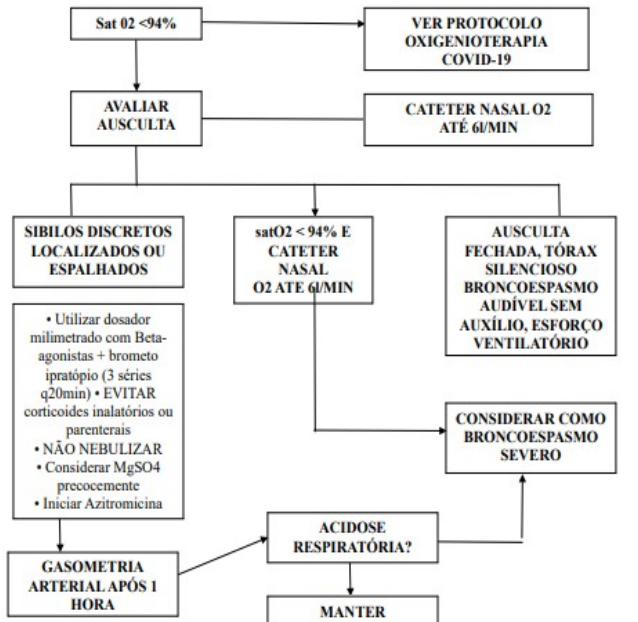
Sat 02 <94%

VER PROTOCOLO OXIGENIOTERAPIA COVID-19

AVALIAR AUSCULTA

CATETER NASAL O2 ATÉ 6l/MIN

SIBILOS DISCRETOS LOCALIZADOS OU ESPALHADOS

satO2 < 94% E CATETER NASAL O2 ATE 6l/MIN

AUSCULTA FECHADA, TÓRAX SILENCIOSO BRONCOESPASMO AUDÍVEL SEM AUXÍLIO, ESFORÇO VENTILATÓRIO

• Utilizar dosador milimetrado com Beta-agonistas + brometo ipratópio (3 séries q20min) • EVITAR corticoides inalatórios ou parenterais
• NÃO NEBULIZAR
• Considerar MgSO4 precocemente
• Iniciar Azitromicina

CONSIDERAR COMO BRONCOESPASMO SEVERO

GASOMETRIA ARTERIAL APÓS 1 HORA

ACIDOSE RESPIRATÓRIA?

MANTER